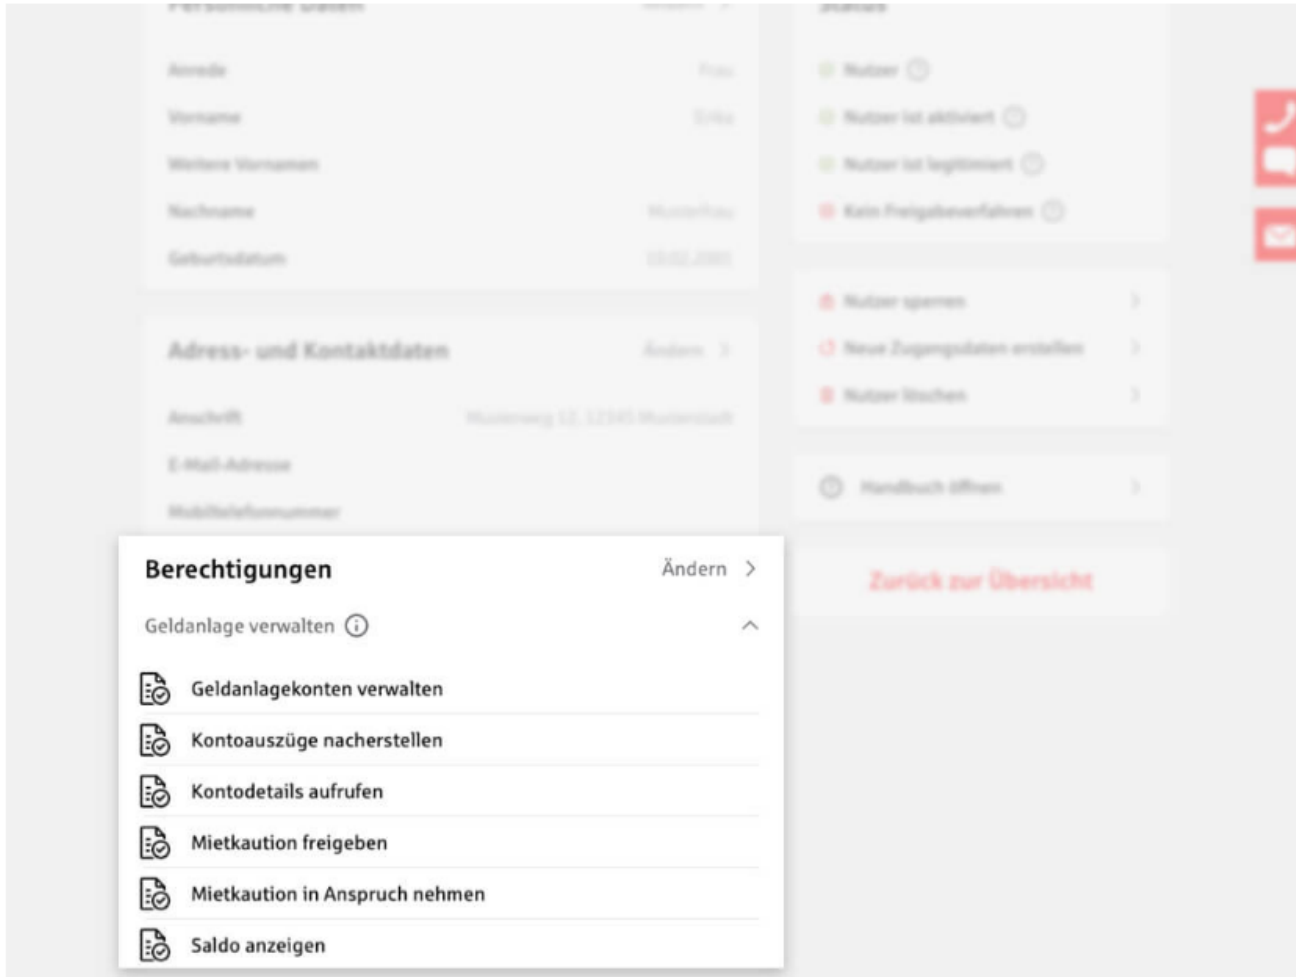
Persönliche Daten

Anrede Frau
Vorname Erika
Weitere Vornamen
Nachname Musterfrau
Geburtsdatum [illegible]

Adress- und Kontaktdaten Ändern >
Anschrift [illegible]
E-Mail-Adresse
Mobiltelefonnummer

Status
Nutzer
Nutzer ist aktiviert
Nutzer ist legitimiert
Kein Freigabeverfahren

Nutzer sperren
Neue Zugangsdaten erstellen
Nutzer löschen

Handbuch öffnen

Zurück zur Übersicht

Berechtigungen Ändern >
Geldanlage verwalten
Geldanlagekonten verwalten
Kontoauszüge nacherstellen
Kontodetails aufrufen
Mietkaution freigeben
Mietkaution in Anspruch nehmen
Saldo anzeigen